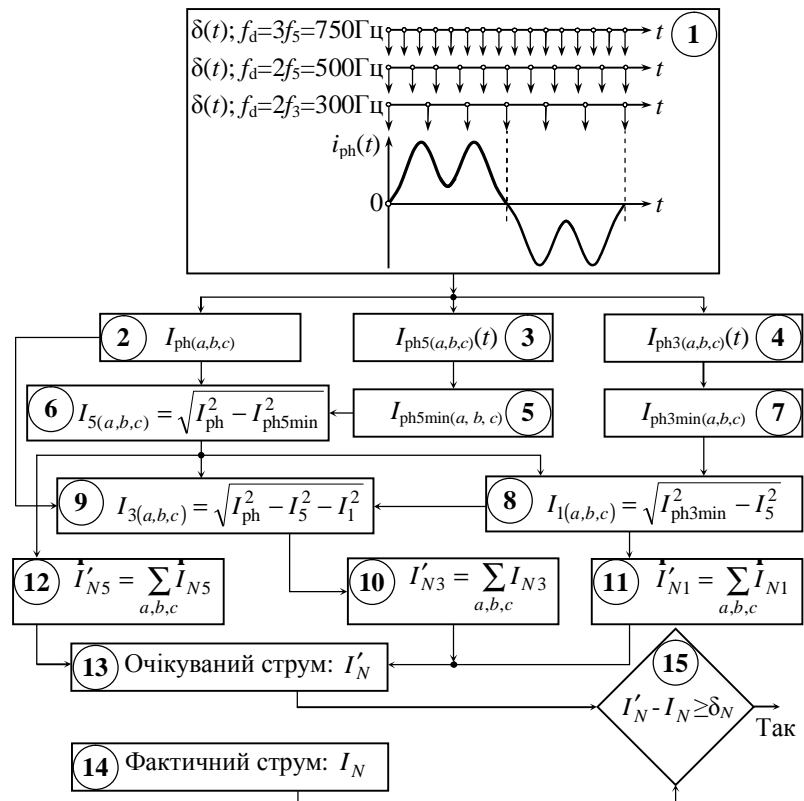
$\delta(t)$; $f_d=3f_5=750$Гц $t$ 1

$\delta(t)$; $f_d=2f_5=500$Гц $t$

$\delta(t)$; $f_d=2f_3=300$Гц $t$

$i_{ph}(t)$

0 $t$

2 $I_{ph(a,b,c)}$

$I_{ph5(a,b,c)}(t)$ 3

$I_{ph3(a,b,c)}(t)$ 4

6 $I_{5(a,b,c)} = \sqrt{I_{ph}^2 - I_{ph5min}^2}$

$I_{ph5min(a,\ b,\ c)}$ 5

$I_{ph3min(a,b,c)}$ 7

9 $I_{3(a,b,c)} = \sqrt{I_{ph}^2 - I_5^2 - I_1^2}$

8 $I_{1(a,b,c)} = \sqrt{I_{ph3min}^2 - I_5^2}$

12 $\dot{I}'_{N5} = \sum_{a,b,c} \dot{I}_{N5}$

10 $I'_{N3} = \sum_{a,b,c} I_{N3}$

11 $\dot{I}'_{N1} = \sum_{a,b,c} \dot{I}_{N1}$

13 Очікуваний струм: $I'_N$

15

$I'_N - I_N \geq \delta_N$

Так

14 Фактичний струм: $I_N$